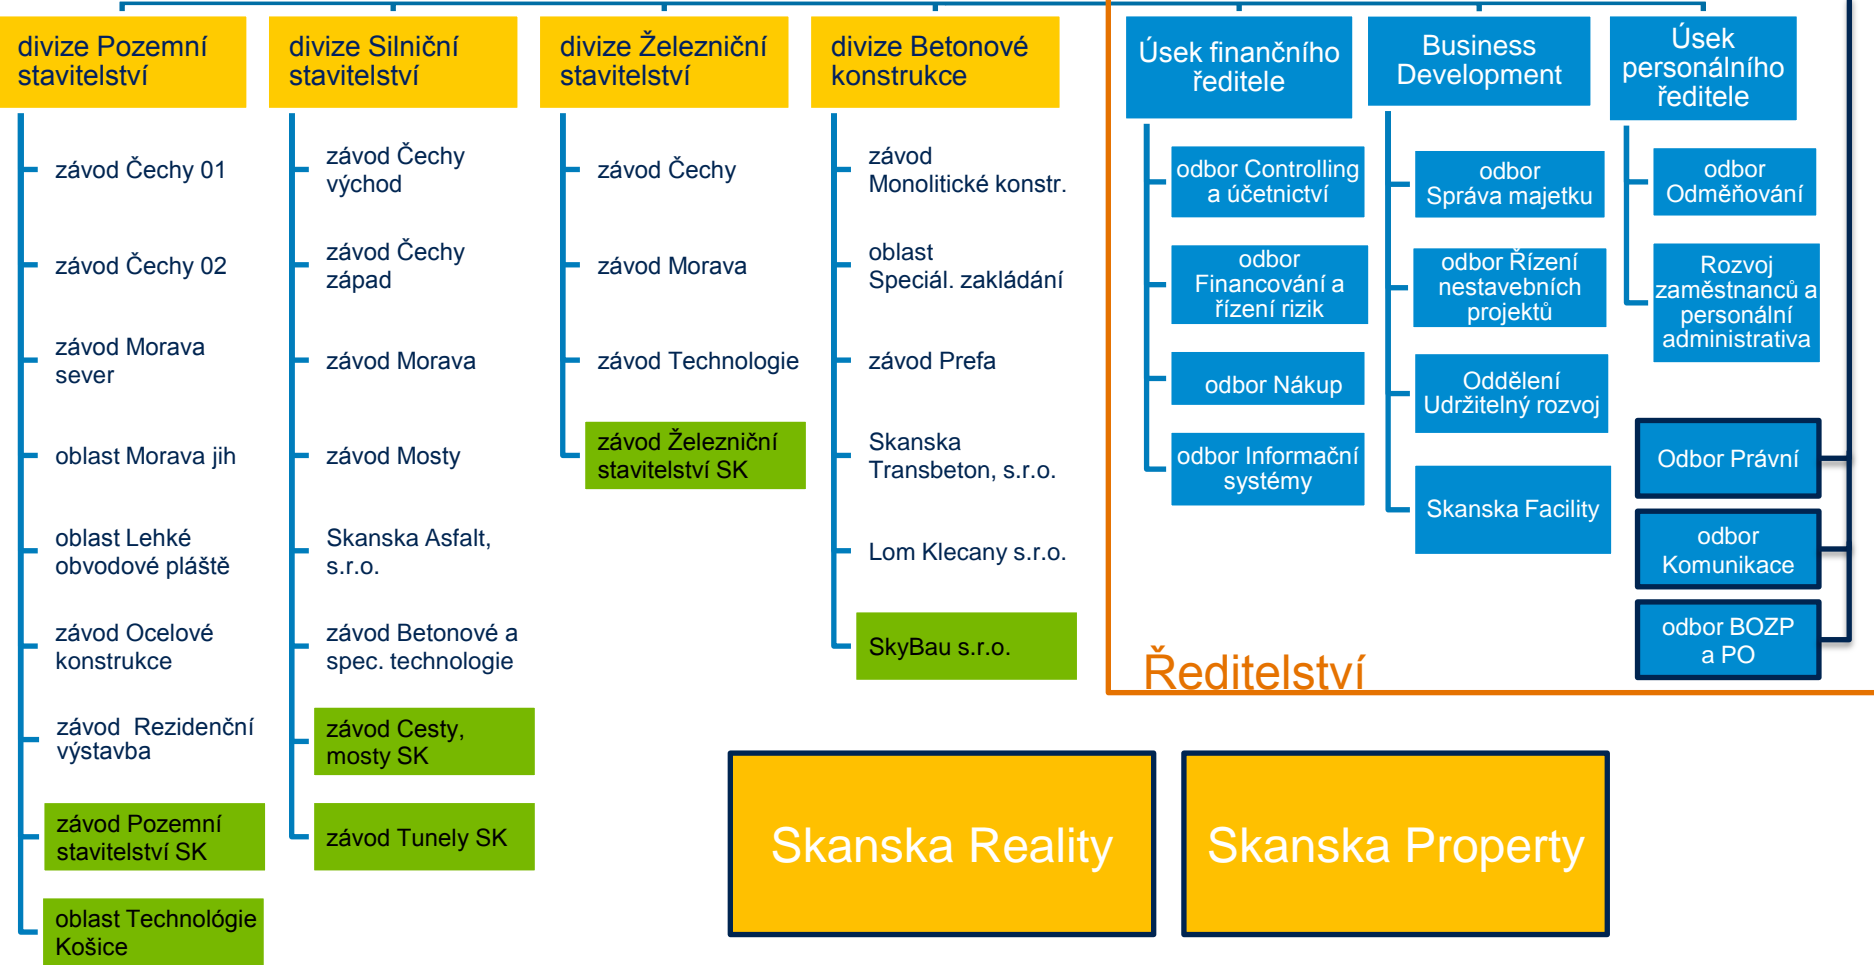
divize Pozemní stavitelství

závod Čechy 01

závod Čechy 02

závod Morava sever

oblast Morava jih

oblast Lehké obvodové pláště

závod Ocelové konstrukce

závod Rezidenční výstavba

závod Pozemní stavitelství SK

oblast Technológie Košice

divize Silniční stavitelství

závod Čechy východ

závod Čechy západ

závod Morava

závod Mosty

Skanska Asfalt, s.r.o.

závod Betonové a spec. technologie

závod Cesty, mosty SK

závod Tunely SK

divize Železniční stavitelství

závod Čechy

závod Morava

závod Technologie

závod Železniční stavitelství SK

divize Betonové konstrukce

závod Monolitické konstr.

oblast Speciál. zakládání

závod Prefa

Skanska Transbeton, s.r.o.

Lom Klecany s.r.o.

SkyBau s.r.o.

Úsek finančního ředitele

odbor Controlling a účetnictví

odbor Financování a řízení rizik

odbor Nákup

odbor Informační systémy

Business Development

odbor Správa majetku

odbor Řízení nestavebních projektů

Oddělení Udržitelný rozvoj

Skanska Facility

Úsek personálního ředitele

odbor Odměňování

Rozvoj zaměstnanců a personální administrativa

Odbor Právní

odbor Komunikace

odbor BOZP a PO

Ředitelství

Skanska Reality

Skanska Property